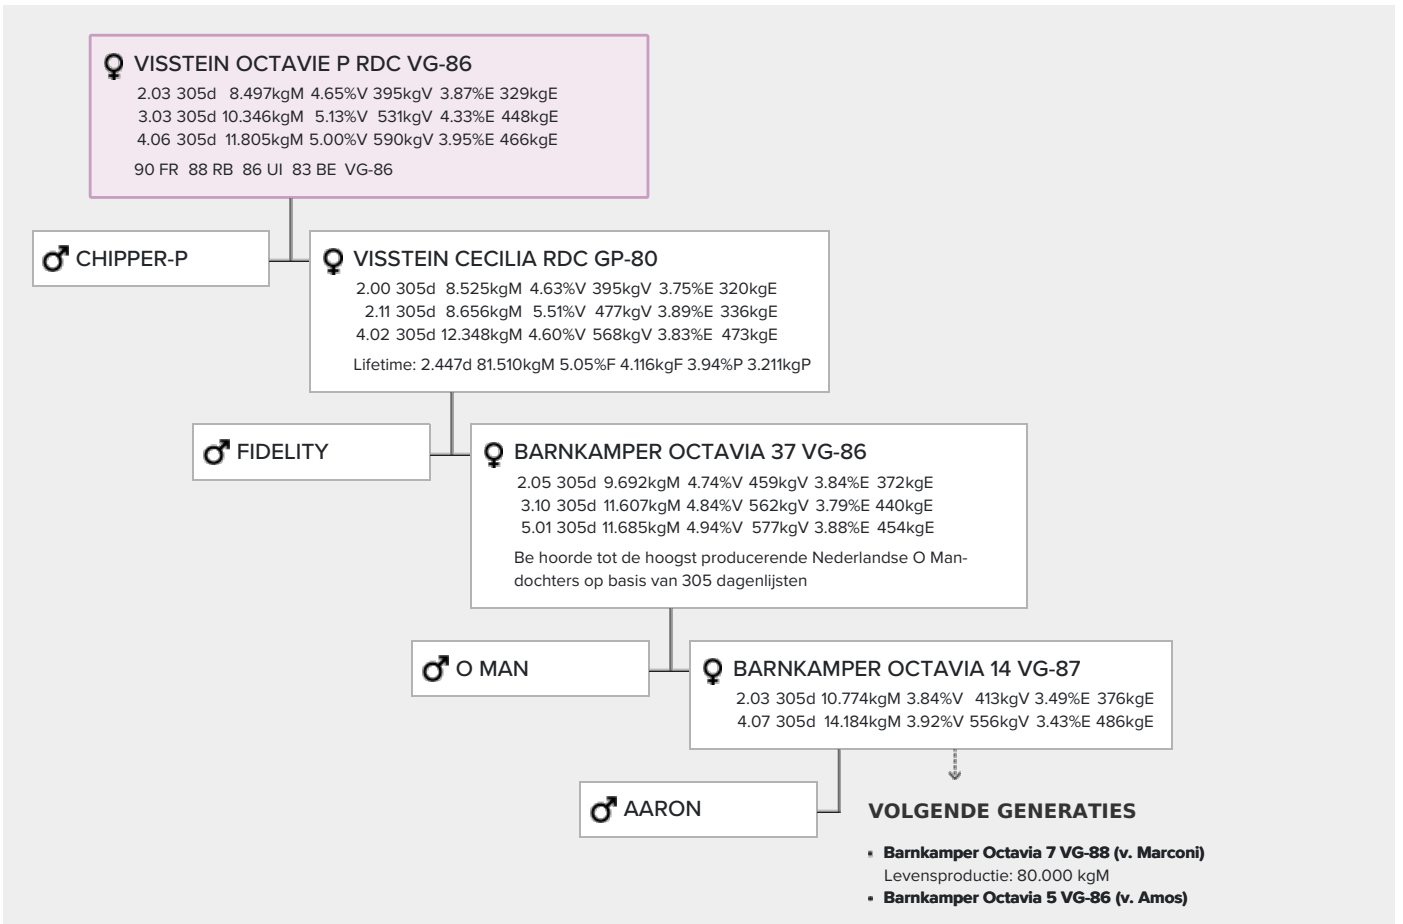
♀ VISSTEIN OCTAVIE P RDC VG-86
2.03 305d 8.497kgM 4.65%V 395kgV 3.87%E 329kgE
3.03 305d 10.346kgM 5.13%V 531kgV 4.33%E 448kgE
4.06 305d 11.805kgM 5.00%V 590kgV 3.95%E 466kgE
90 FR 88 RB 86 UI 83 BE VG-86

♂ CHIPPER-P

♀ VISSTEIN CECILIA RDC GP-80
2.00 305d 8.525kgM 4.63%V 395kgV 3.75%E 320kgE
2.11 305d 8.656kgM 5.51%V 477kgV 3.89%E 336kgE
4.02 305d 12.348kgM 4.60%V 568kgV 3.83%E 473kgE
Lifetime: 2.447d 81.510kgM 5.05%F 4.116kgF 3.94%P 3.211kgP

♂ FIDELITY

♀ BARNKAMPER OCTAVIA 37 VG-86
2.05 305d 9.692kgM 4.74%V 459kgV 3.84%E 372kgE
3.10 305d 11.607kgM 4.84%V 562kgV 3.79%E 440kgE
5.01 305d 11.685kgM 4.94%V 577kgV 3.88%E 454kgE
Be hoorde tot de hoogst producerende Nederlandse O Mandochters op basis van 305 dagenlijsten

♂ O MAN

♀ BARNKAMPER OCTAVIA 14 VG-87
2.03 305d 10.774kgM 3.84%V 413kgV 3.49%E 376kgE
4.07 305d 14.184kgM 3.92%V 556kgV 3.43%E 486kgE

♂ AARON

VOLGENDE GENERATIES

- Barnkamper Octavia 7 VG-88 (v. Marconi)
Levensproductie: 80.000 kgM
- Barnkamper Octavia 5 VG-86 (v. Amos)